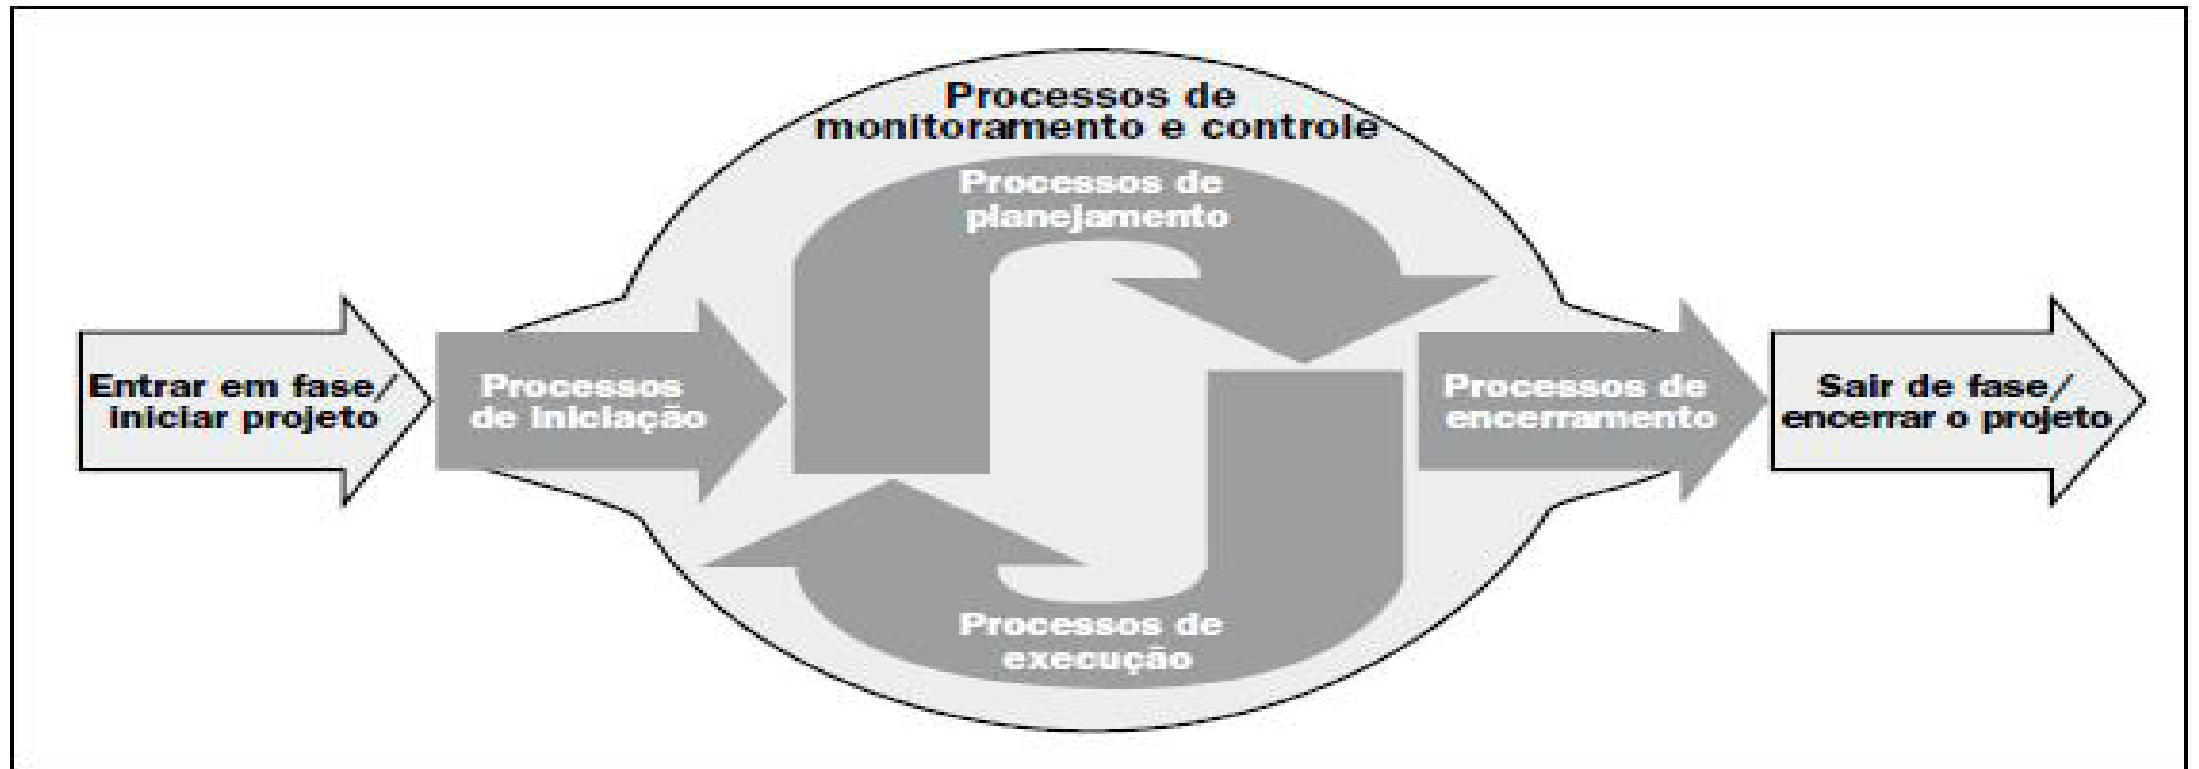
Processos de monitoramento e controle

Processos de planejamento

Entrar em fase/ iniciar projeto

Processos de iniciação

Processos de encerramento

Sair de fase/ encerrar o projeto

Processos de execução